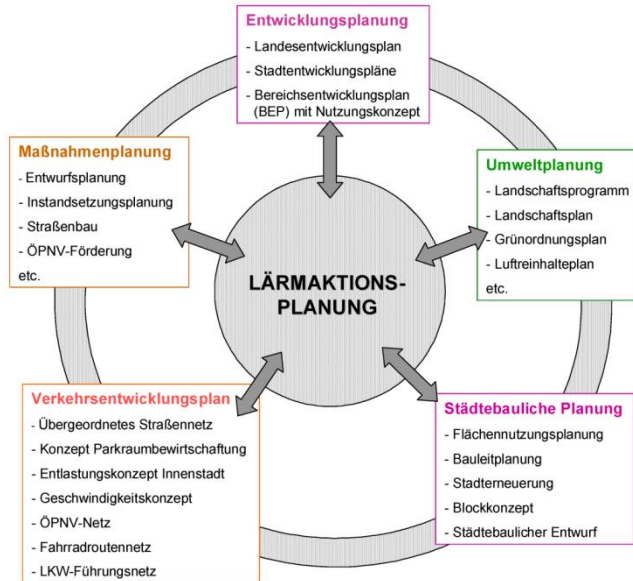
Entwicklungsplanung
- Landesentwicklungsplan
- Stadtentwicklungspläne
- Bereichsentwicklungsplan (BEP) mit Nutzungskonzept

Maßnahmenplanung
- Entwurfsplanung
- Instandsetzungsplanung
- Straßenbau
- ÖPNV-Förderung
etc.

Umweltplanung
- Landschaftsprogramm
- Landschaftsplan
- Grünordnungsplan
- Luftreinhalteplan
etc.

LÄRMAKTIONS-PLANUNG

Verkehrsentwicklungsplan
- Übergeordnetes Straßennetz
- Konzept Parkraumbewirtschaftung
- Entlastungskonzept Innenstadt
- Geschwindigkeitskonzept
- ÖPNV-Netz
- Fahrradroutennetz
- LKW-Führungsnetz

Städtebauliche Planung
- Flächennutzungsplanung
- Bauleitplanung
- Stadterneuerung
- Blockkonzept
- Städtebaulicher Entwurf